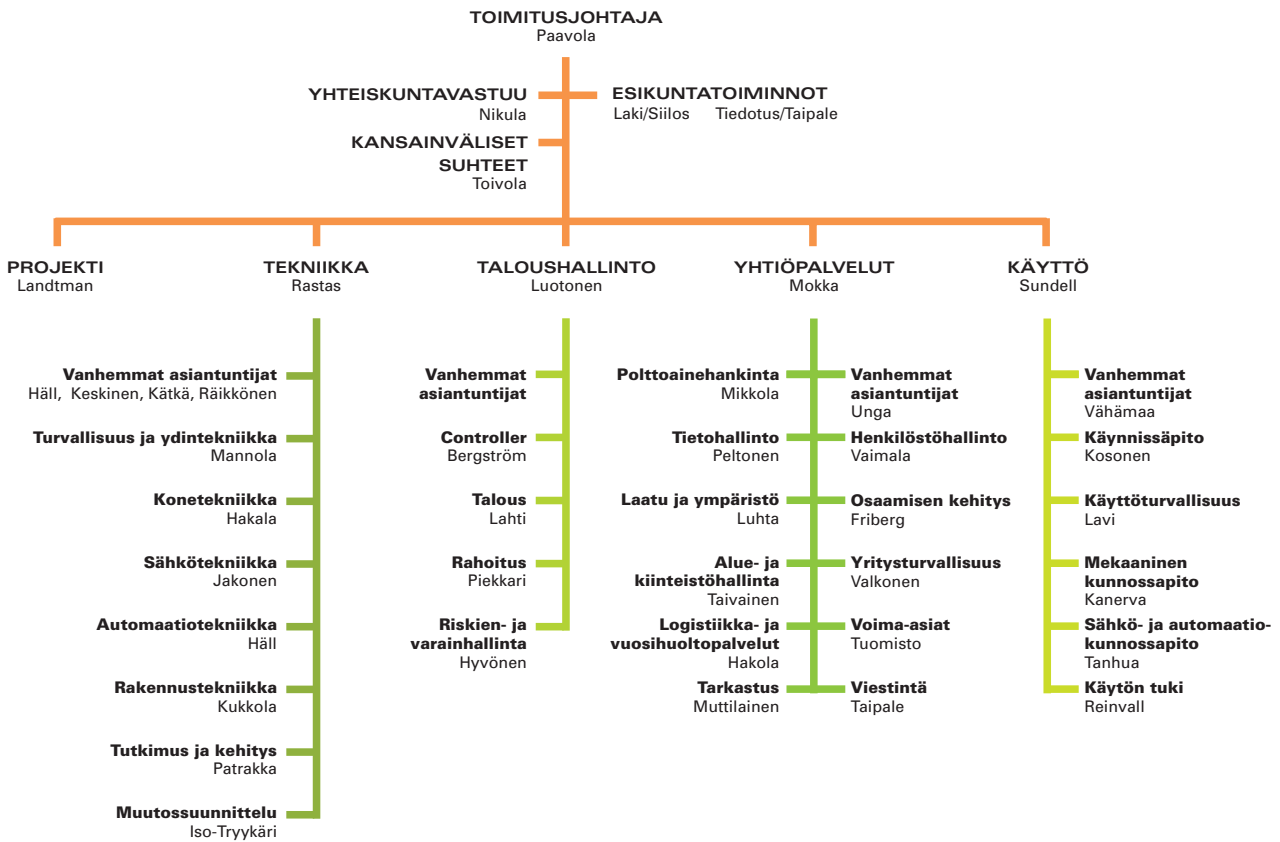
TOIMITUSJOHTAJA
Paavola

YHTEISKUNTAVASTUU
Nikula

ESIKUNTATOIMINNOT
Laki/Siilos Tiedotus/Taipale

KANSAINVÄLISET SUHTEET
Toivola

PROJEKTI
Landtman

TEKNIIKKA
Rastas

Vanhemmat asiantuntijat
Häll, Keskinen, Kätkä, Räikkönen

Turvallisuus ja ydintekniikka
Mannola

Konetekniikka
Hakala

Sähkötekniikka
Jakonen

Automaatiotekniikka
Häll

Rakennustekniikka
Kukkola

Tutkimus ja kehitys
Patrakka

Muutossuunnittelu
Iso-Tryykäri

TALOUSHALLINTO
Luotonen

Vanhemmat asiantuntijat

Controller
Bergström

Talous
Lahti

Rahoitus
Piekkari

Riskien- ja varainhallinta
Hyvönen

YHTIÖPALVELUT
Mokka

Polttoainehankinta
Mikkola

Tietohallinto
Peltonen

Laatu ja ympäristö
Luhta

Alue- ja kiinteistöhallinta
Taivainen

Logistiikka- ja vuosihuoltopalvelut
Hakola

Tarkastus
Muttilainen

Vanhemmat asiantuntijat
Unga

Henkilöstöhallinto
Vaimala

Osaamisen kehitys
Friberg

Yritysturvallisuus
Valkonen

Voima-asiat
Tuomisto

Viestintä
Taipale

KÄYTTÖ
Sundell

Vanhemmat asiantuntijat
Vähämaa

Käynnissäpito
Kosonen

Käyttöturvallisuus
Lavi

Mekaaninen kunnossapito
Kanerva

Sähkö- ja automaatiokunnossapito
Tanhua

Käytön tuki
Reinvall